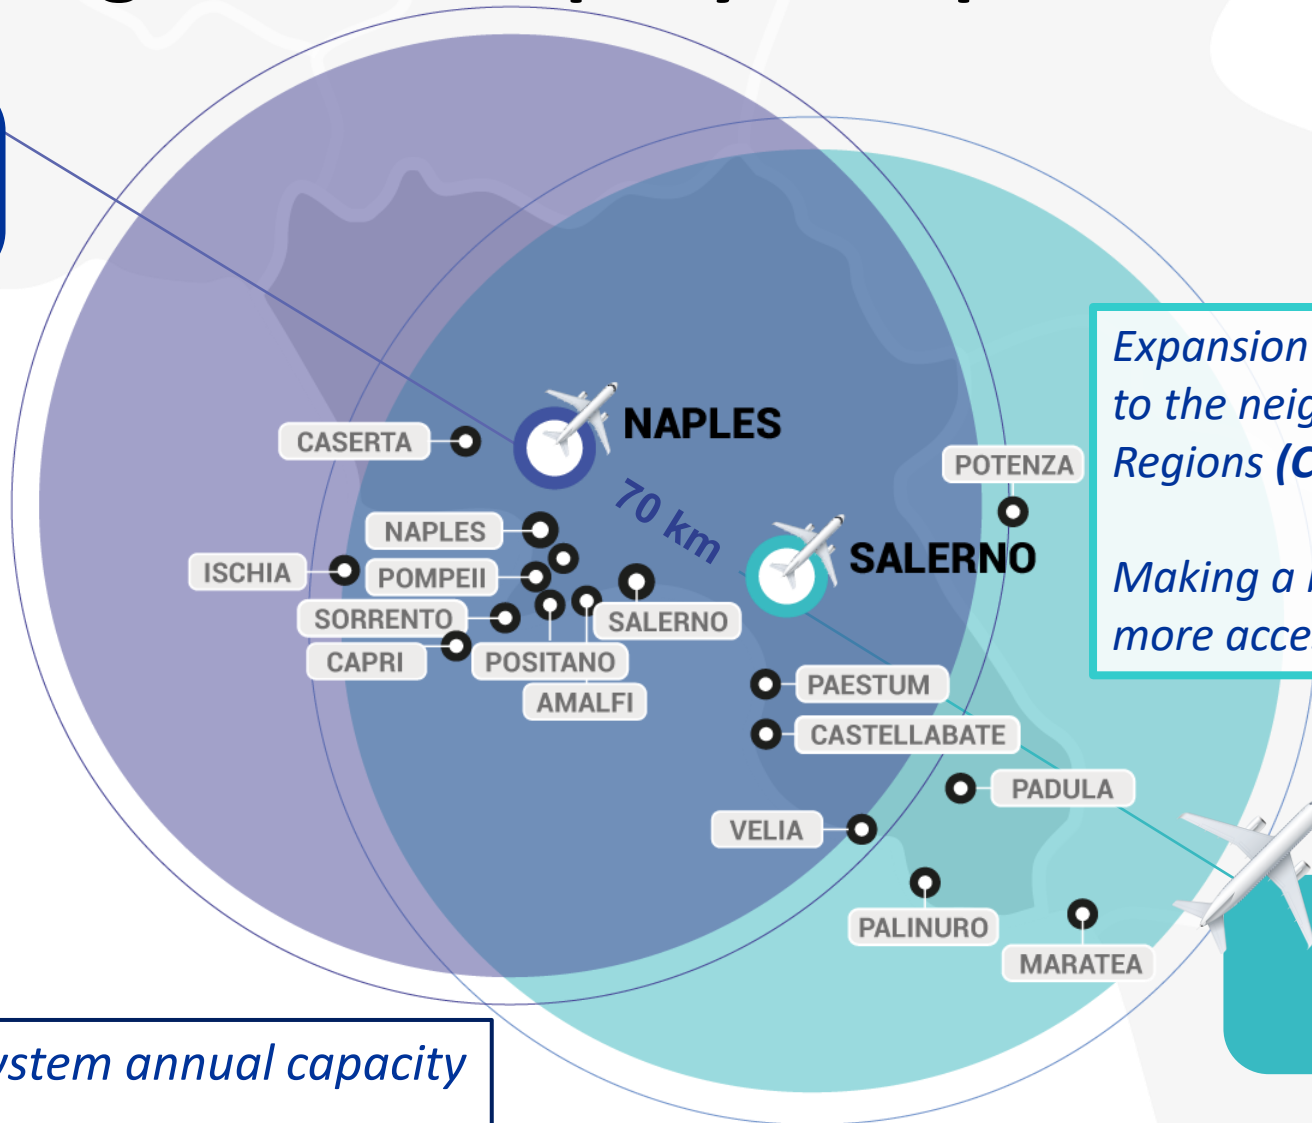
NAPLES

CASERTA

70 km

SALERNO

POTENZA

NAPLES

ISCHIA

POMPEII

SORRENTO

SALERNO

CAPRI

POSITANO

AMALFI

PAESTUM

CASTELLABATE

PADULA

VELIA

PALINURO

MARATEA

Expansion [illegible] to the neig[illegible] Regions (C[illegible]

Making a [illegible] more acce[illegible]

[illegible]ystem annual capacity